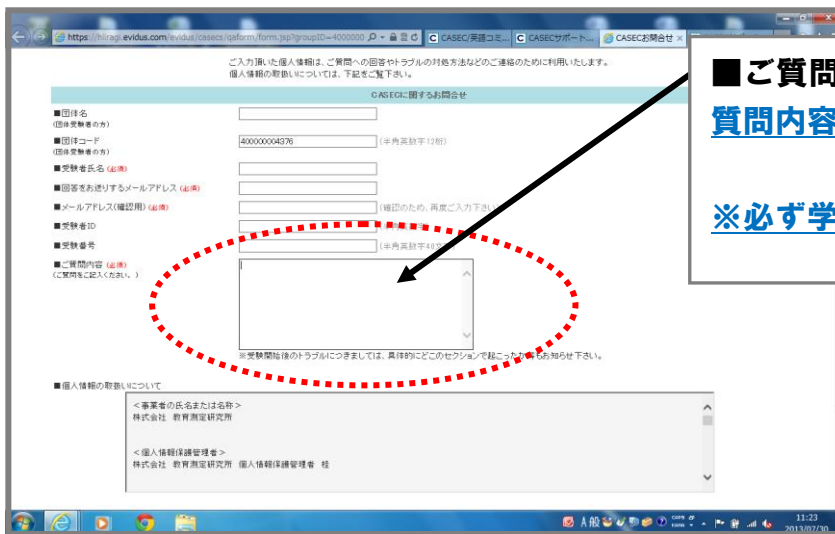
https://hiiragi.evidus.com/evidus/casecs/qaform/form.jsp?groupID=4000000

CASEC/英語コミ...

CASECサポート...

CASECお問合せ

ご入力頂いた個人情報は、ご質問への回答やトラブルの対処方法などのご連絡のために利用いたします。
個人情報の取扱いについては、下記をご覧下さい。

CASECに関するお問合せ

■団体名
(団体受験者の方)

■団体コード
(団体受験者の方)

4000000004376

(半角英数字12桁)

■受験者氏名 (必須)

■回答をお送りするメールアドレス (必須)

■メールアドレス(確認用) (必須)

(確認のため、再度ご入力下さい)

■受験者ID

■受験番号

(半角英数字40文字

■ご質問内容 (必須)
(ご質問をご記入ください。)

※受験開始後のトラブルにつきましては、具体的にどこのセクションで起こったかもお知らせ下さい。

■個人情報の取扱いについて

<事業者の氏名または名称>
株式会社 教育測定研究所

<個人情報保護管理者>
株式会社 教育測定研究所 個人情報保護管理者 様

■ご質問

質問内容

※必ず学

11:23
2013/07/30